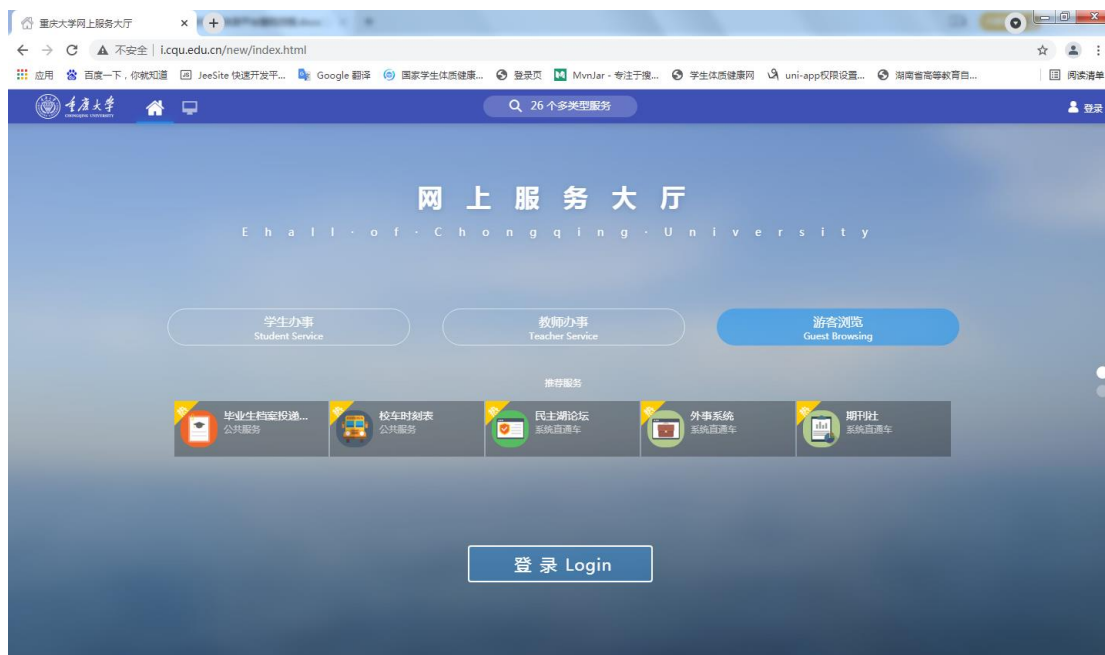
重庆大学网上服务大厅 ×

不安全 | i.cqu.edu.cn/new/index.html

应用 百度一下，你就知道 JeeSite 快速开发平... Google 翻译 国家学生体质健康... 登录页 MvnJar - 专注于搜... 学生体质健康网 uni-app权限设置... 湖南省高等教育自... 阅读清单

重庆大学 CHONGQING UNIVERSITY

26 个多类型服务

登录

网上服务大厅

E h a l l · o f · C h o n g q i n g · U n i v e r s i t y

学生办事
Student Service

教师办事
Teacher Service

游客浏览
Guest Browsing

推荐服务

毕业生档案投递...
公共服务

校车时刻表
公共服务

民主湖论坛
系统直通车

外事系统
系统直通车

期刊社
系统直通车

登 录 Login